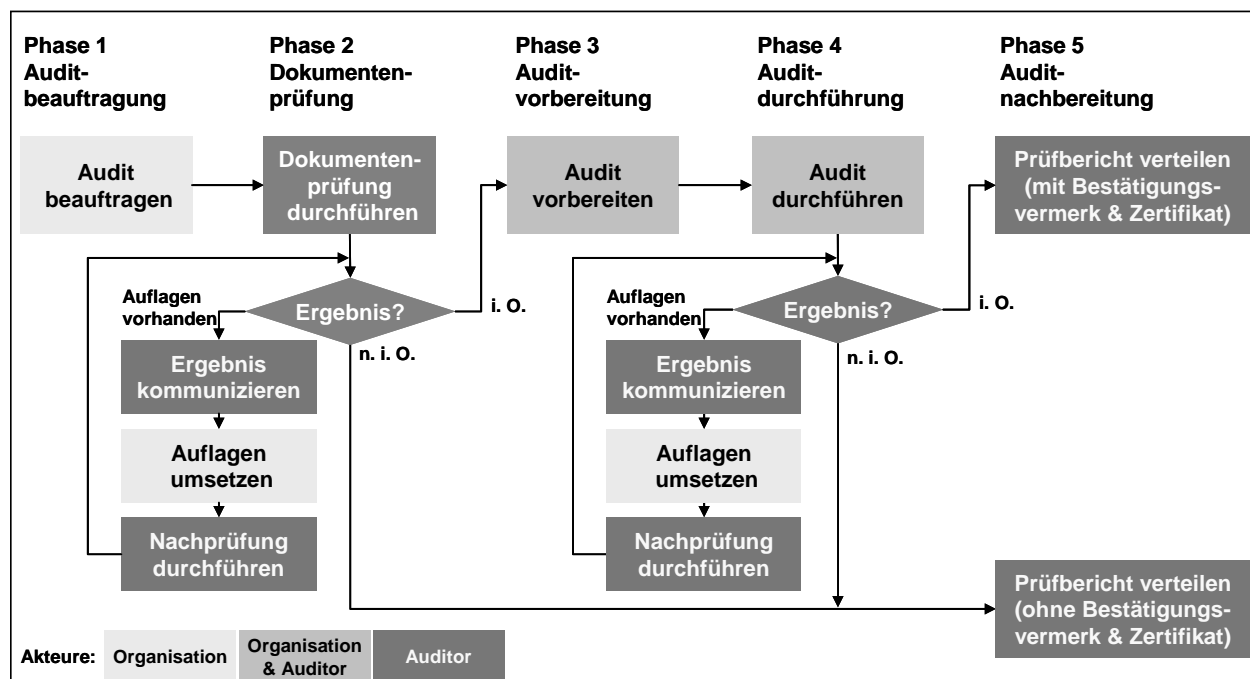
Phase 1
Auditbeauftragung

Phase 2
Dokumentenprüfung

Phase 3
Auditvorbereitung

Phase 4
Auditdurchführung

Phase 5
Auditnachbereitung

Audit beauftragen

Dokumentenprüfung durchführen

Audit vorbereiten

Audit durchführen

Prüfbericht verteilen (mit Bestätigungsvermerk & Zertifikat)

Auflagen vorhanden

Ergebnis?

i. O.

n. i. O.

Ergebnis kommunizieren

Auflagen umsetzen

Nachprüfung durchführen

Auflagen vorhanden

Ergebnis?

i. O.

n. i. O.

Ergebnis kommunizieren

Auflagen umsetzen

Nachprüfung durchführen

Prüfbericht verteilen (ohne Bestätigungsvermerk & Zertifikat)

Akteure: Organisation | Organisation & Auditor | Auditor